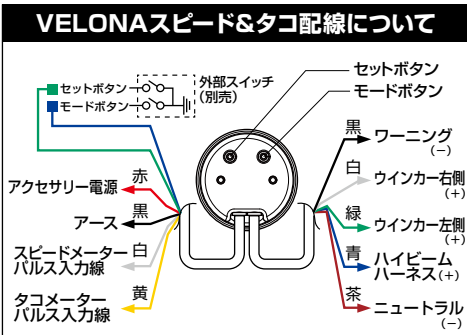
VELONAスピード&タコ配線について

セットボタン
モードボタン
外部スイッチ
(別売)
セットボタン
モードボタン

赤
アクセサリー電源
黒
アース
白
スピードメーター
パルス入力線
黄
タコメーター
パルス入力線

黒
ワーニング
(−)
白
ウインカー右側
(+)
緑
ウインカー左側
(+)
青
ハイビーム
ハーネス(+)
茶
ニュートラル
(−)